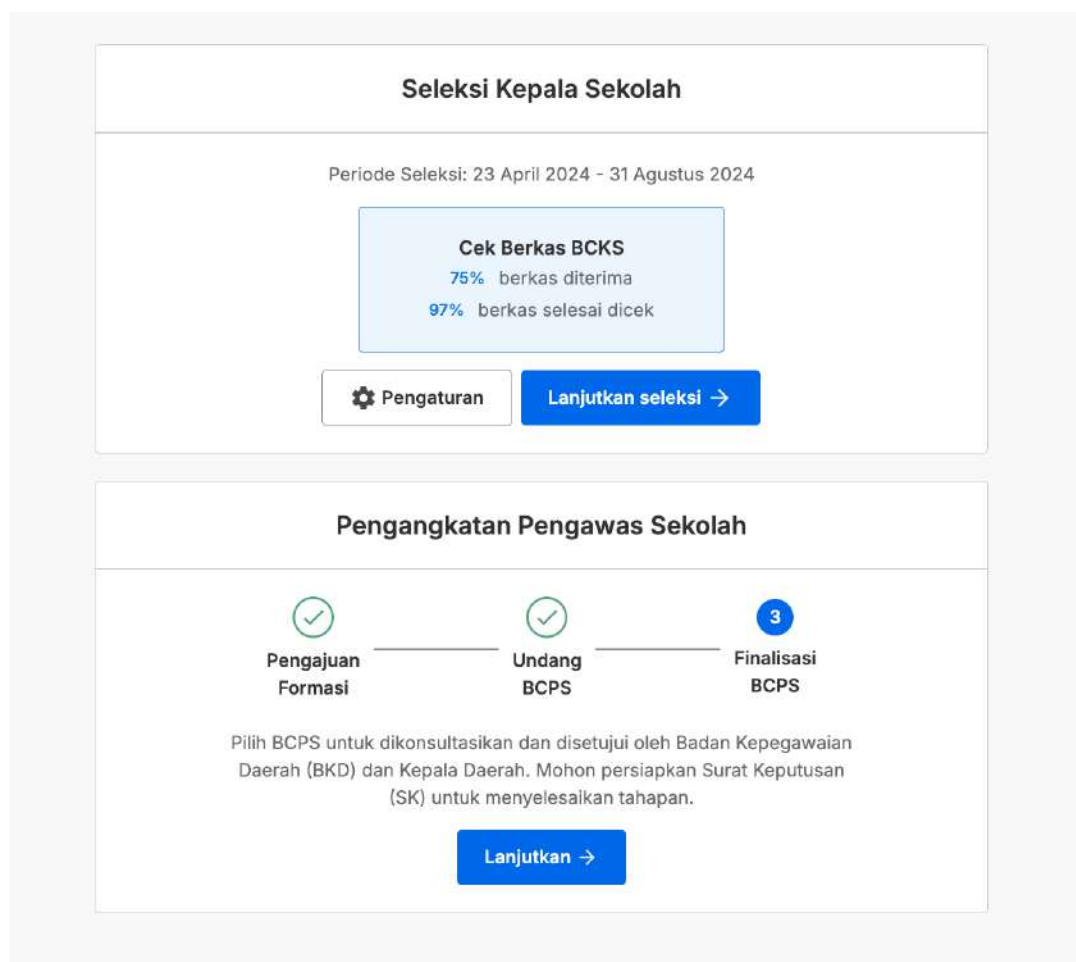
Seleksi Kepala Sekolah

Periode Seleksi: 23 April 2024 - 31 Agustus 2024

Cek Berkas BCKS
75% berkas diterima
97% berkas selesai dicek

Pengaturan

Lanjutkan seleksi →

Pengangkatan Pengawas Sekolah

Pengajuan Formasi

Undang BCPS

3
Finalisasi BCPS

Pilih BCPS untuk dikonsultasikan dan disetujui oleh Badan Kepegawaian Daerah (BKD) dan Kepala Daerah. Mohon persiapkan Surat Keputusan (SK) untuk menyelesaikan tahapan.

Lanjutkan →